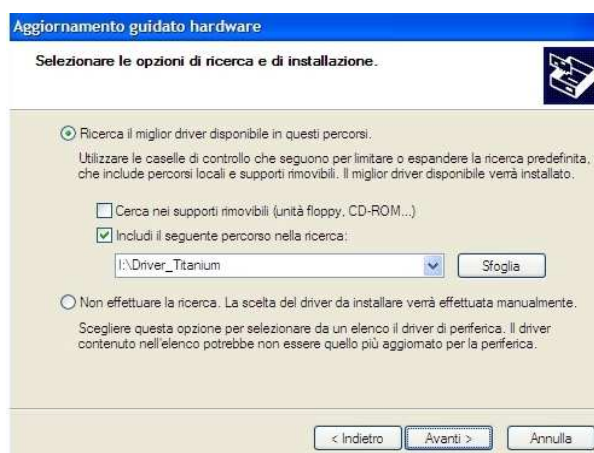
Aggiornamento guidato hardware

Selezionare le opzioni di ricerca e di installazione.

Ricerca il miglior driver disponibile in questi percorsi.

Utilizzare le caselle di controllo che seguono per limitare o espandere la ricerca predefinita, che include percorsi locali e supporti rimovibili. Il miglior driver disponibile verrà installato.

Cerca nei supporti rimovibili (unità floppy, CD-ROM...)

Includi il seguente percorso nella ricerca:

I:\Driver_Titanium

Sfoglia

Non effettuare la ricerca. La scelta del driver da installare verrà effettuata manualmente.

Scegliere questa opzione per selezionare da un elenco il driver di periferica. Il driver contenuto nell'elenco potrebbe non essere quello più aggiornato per la periferica.

< Indietro

Avanti >

Annulla